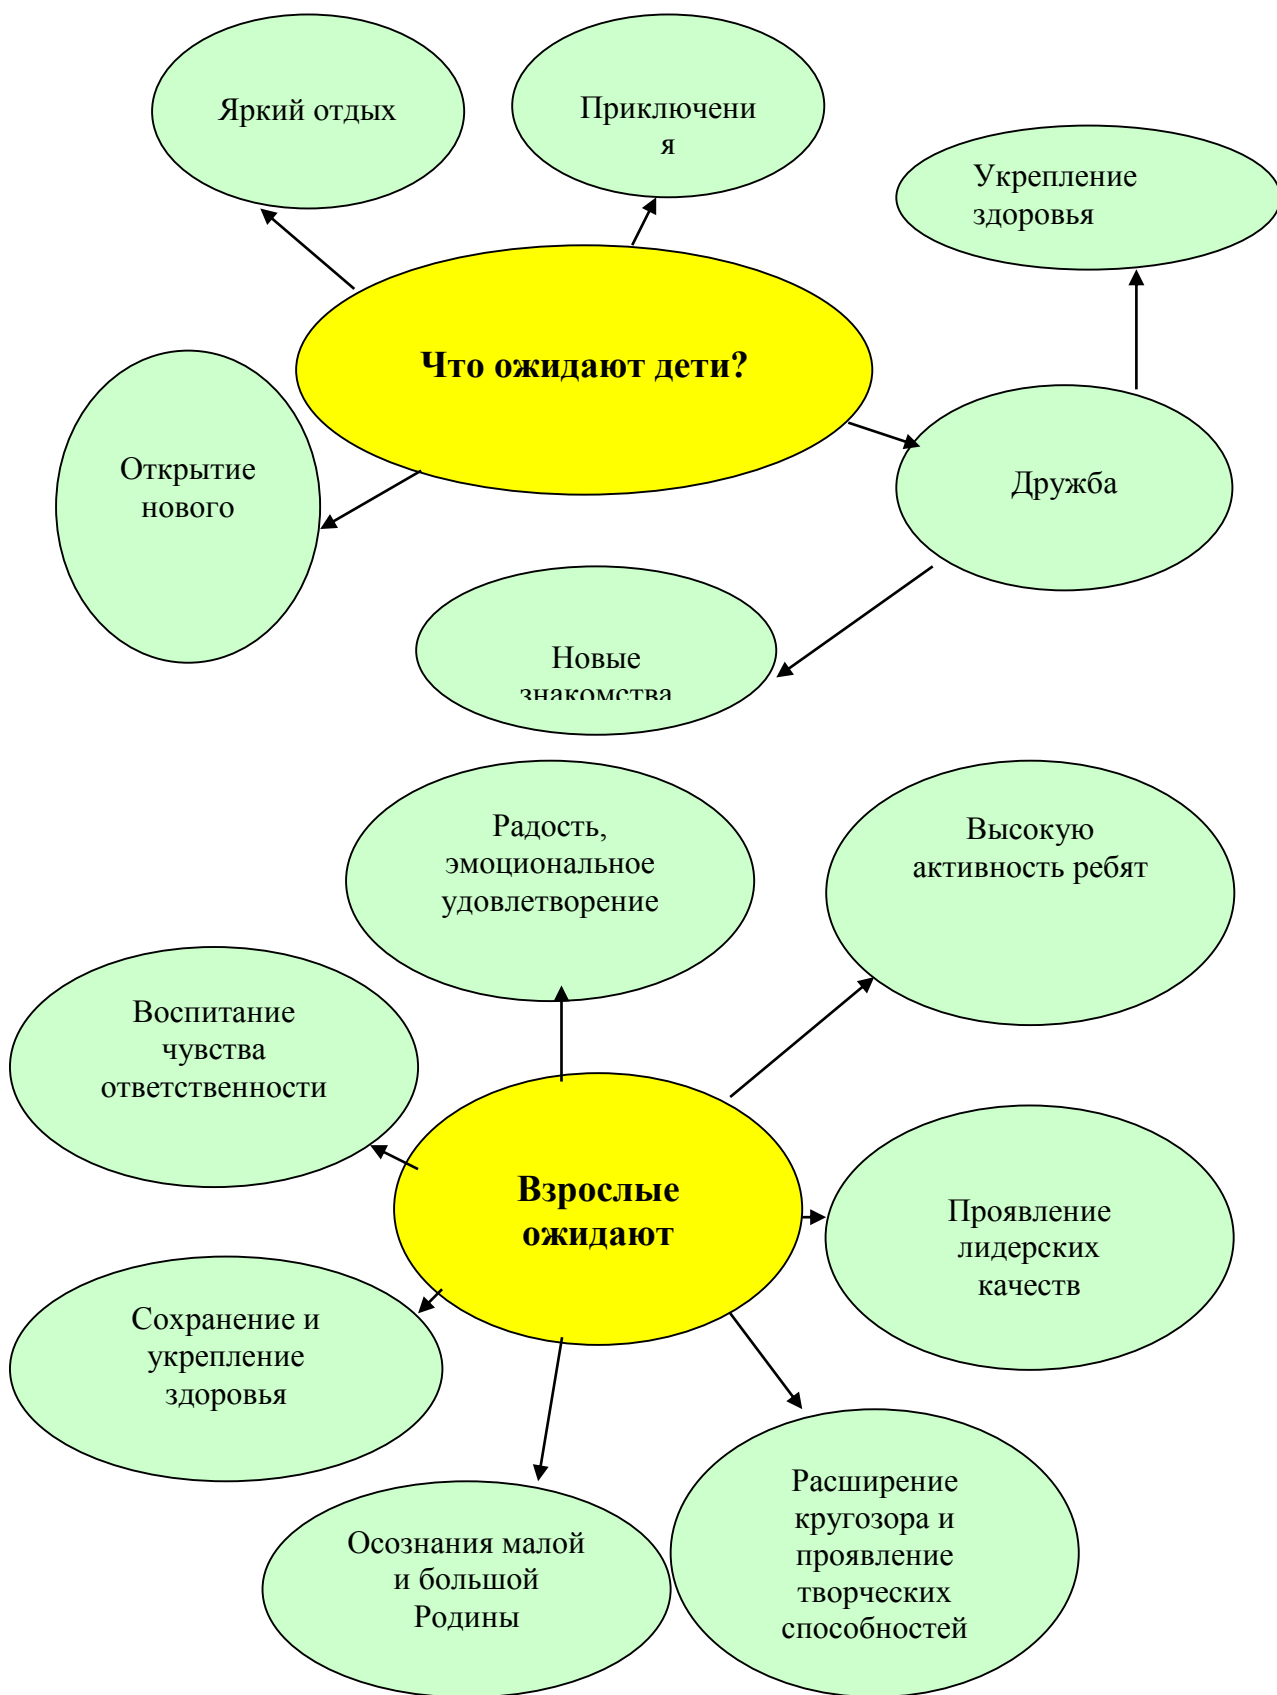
Яркий отдых

Приключени я

Укрепление здоровья

**Что ожидают дети?**

Открытие нового

Дружба

Новые знакомства

Радость, эмоциональное удовлетворение

Высокую активность ребят

Воспитание чувства ответственности

**Взрослые ожидают**

Проявление лидерских качеств

Сохранение и укрепление здоровья

Осознания малой и большой Родины

Расширение кругозора и проявление творческих способностей